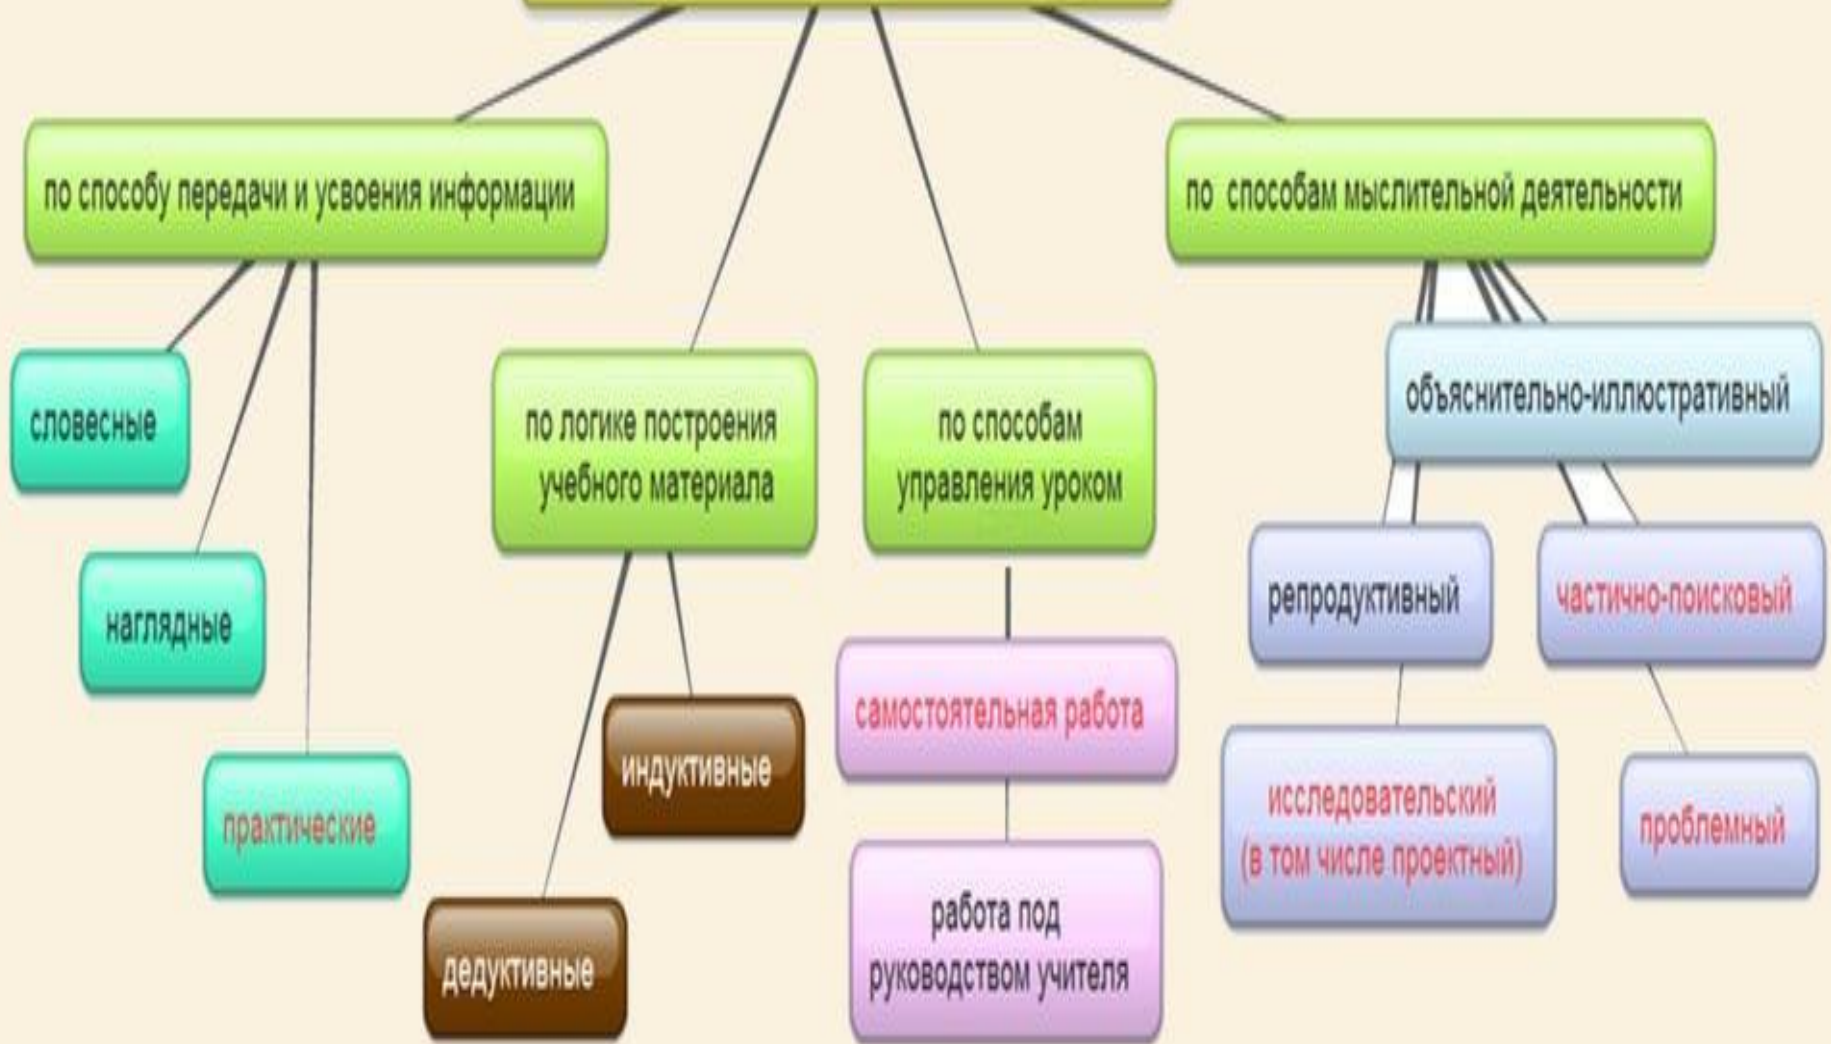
по способу передачи и усвоения информации

словесные

наглядные

практические

по логике построения учебного материала

индуктивные

дедуктивные

по способам управления уроком

самостоятельная работа

работа под руководством учителя

по способам мыслительной деятельности

объяснительно-иллюстративный

репродуктивный

частично-поисковый

исследовательский (в том числе проектный)

проблемный